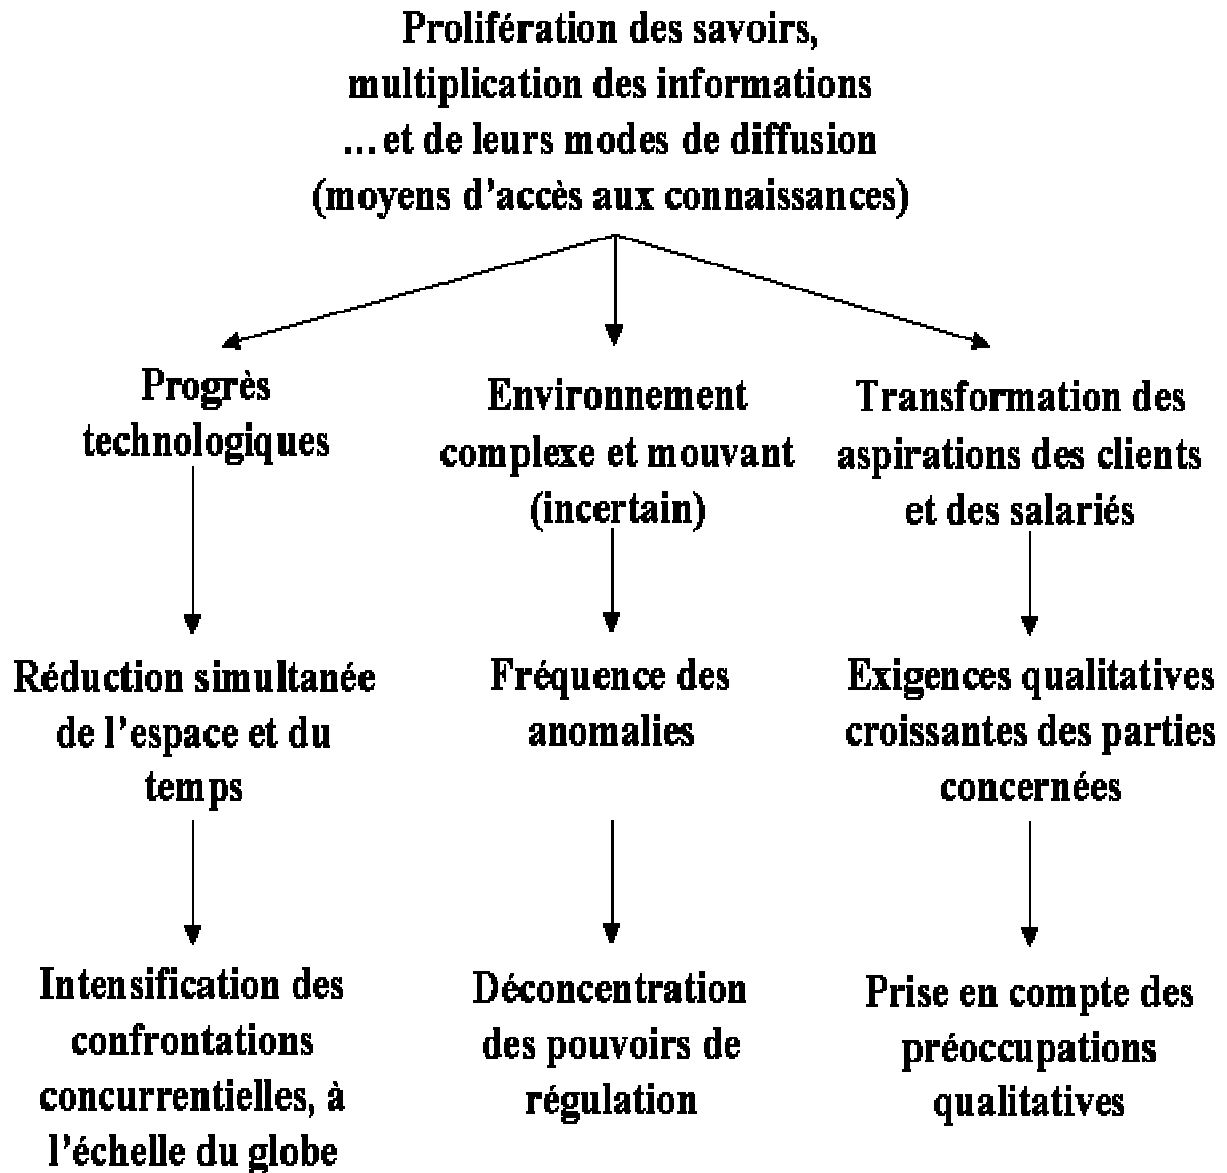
Prolifération des savoirs, multiplication des informations …et de leurs modes de diffusion (moyens d'accès aux connaissances)

Progrès technologiques

Réduction simultanée de l'espace et du temps

Intensification des confrontations concurrentielles, à l'échelle du globe

Environnement complexe et mouvant (incertain)

Fréquence des anomalies

Déconcentration des pouvoirs de régulation

Transformation des aspirations des clients et des salariés

Exigences qualitatives croissantes des parties concernées

Prise en compte des préoccupations qualitatives